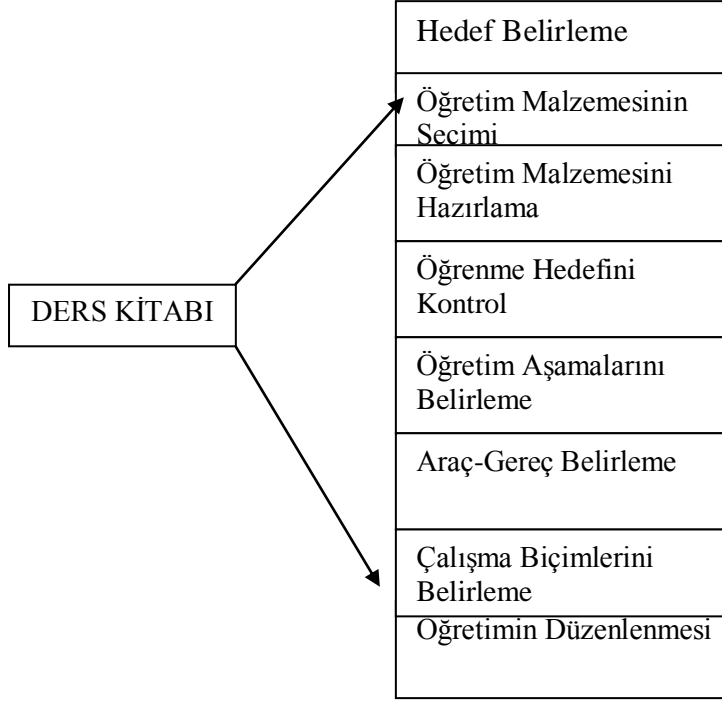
DERS KİTABI

Hedef Belirleme

Öğretim Malzemesinin Secimi

Öğretim Malzemesini Hazırlama

Öğrenme Hedefini Kontrol

Öğretim Aşamalarını Belirleme

Araç-Gereç Belirleme

Çalışma Biçimlerini Belirleme

Öğretimin Düzenlenmesi